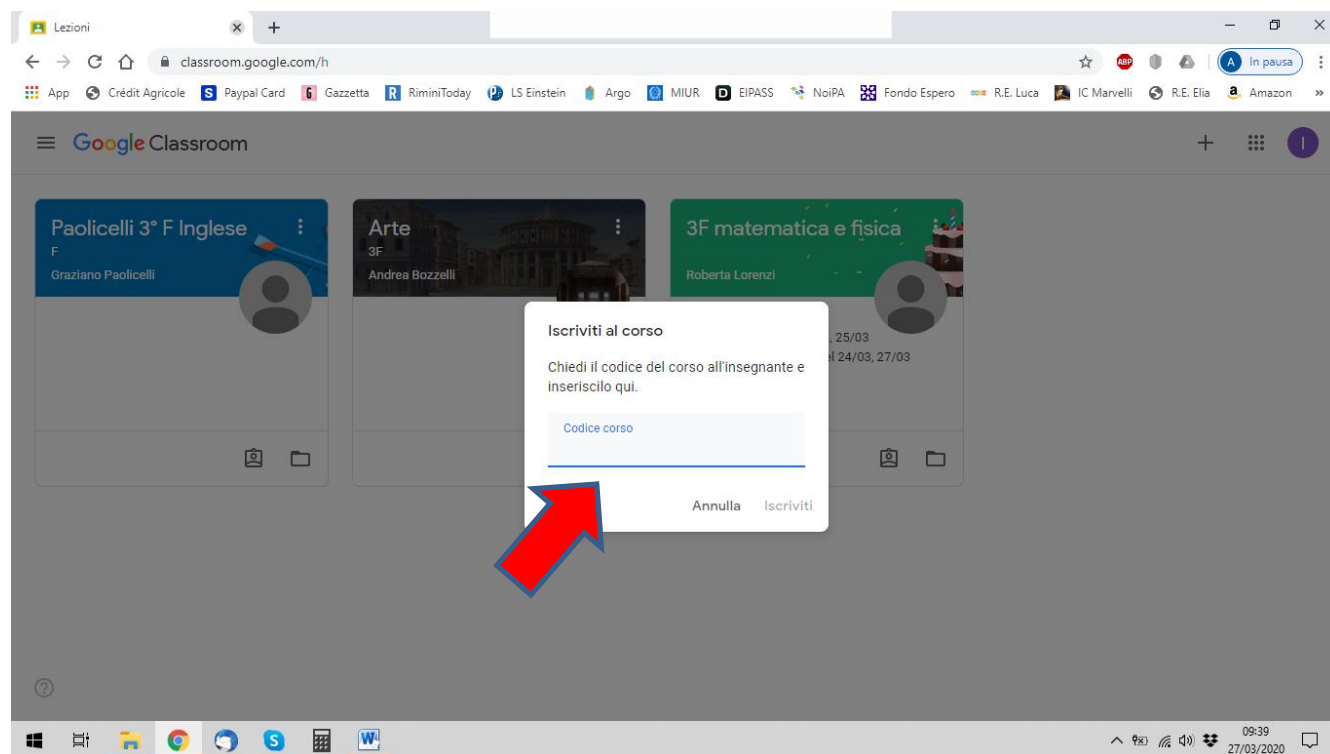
Lezioni

classroom.google.com/h

In pausa

App Crédit Agricole Paypal Card Gazzetta RiminiToday LS Einstein Argo MIUR EIPASS NoiPA Fondo Espero R.E. Luca IC Marvelli R.E. Elia Amazon

Google Classroom

Paolicelli 3° F Inglese
F
Graziano Paolicelli

Arte
3F
Andrea Bozzelli

3F matematica e fisica
Roberta Lorenzi

, 25/03
el 24/03, 27/03

Iscriviti al corso

Chiedi il codice del corso all'insegnante e inseriscilo qui.

Codice corso

Annulla Iscriviti

09:39
27/03/2020